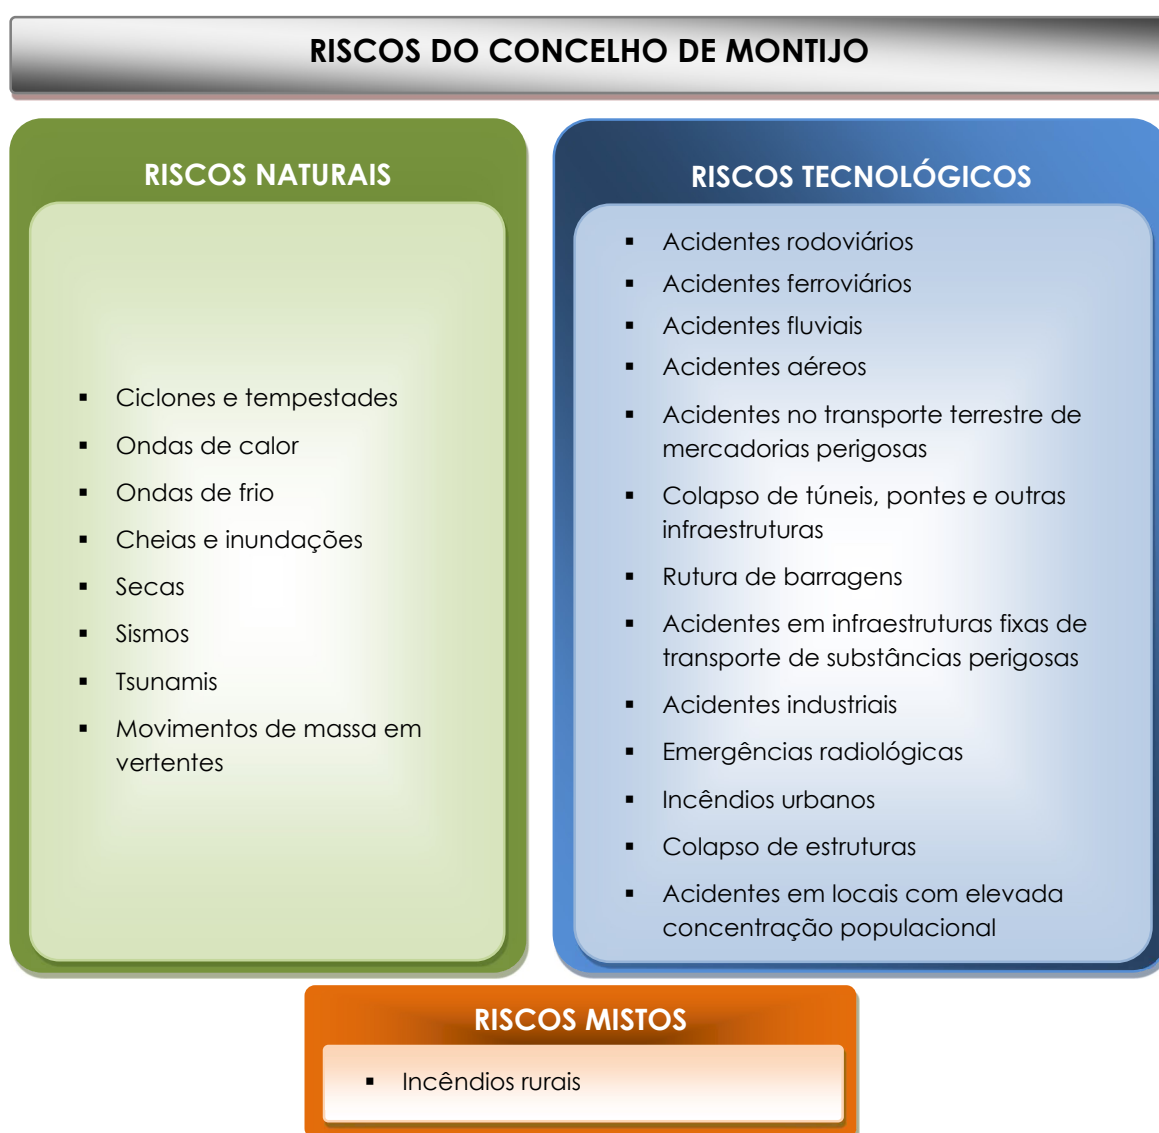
RISCOS DO CONCELHO DE MONTIJO

RISCOS NATURAIS

- Ciclones e tempestades
- Ondas de calor
- Ondas de frio
- Cheias e inundações
- Secas
- Sismos
- Tsunamis
- Movimentos de massa em vertentes

RISCOS TECNOLÓGICOS

- Acidentes rodoviários
- Acidentes ferroviários
- Acidentes fluviais
- Acidentes aéreos
- Acidentes no transporte terrestre de mercadorias perigosas
- Colapso de túneis, pontes e outras infraestruturas
- Rutura de barragens
- Acidentes em infraestruturas fixas de transporte de substâncias perigosas
- Acidentes industriais
- Emergências radiológicas
- Incêndios urbanos
- Colapso de estruturas
- Acidentes em locais com elevada concentração populacional

RISCOS MISTOS

- Incêndios rurais